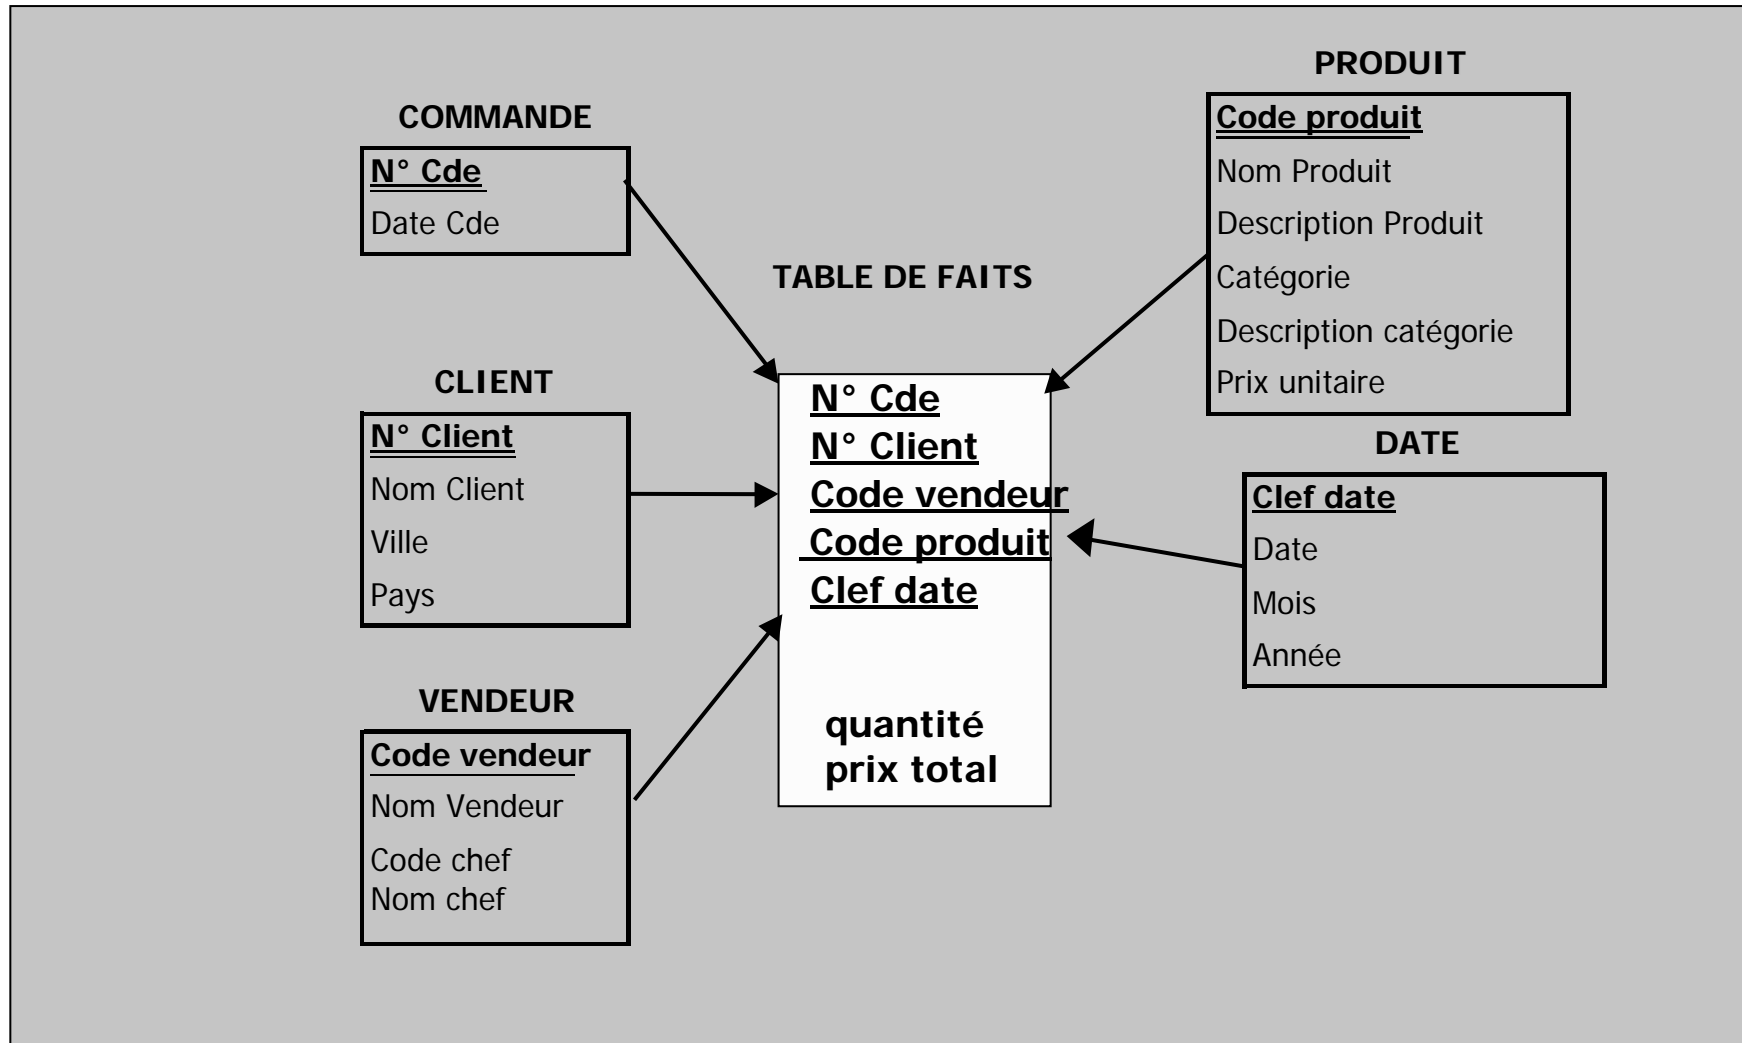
PRODUIT

Code produit
Nom Produit
Description Produit
Catégorie
Description catégorie
Prix unitaire

COMMANDE

N° Cde
Date Cde

TABLE DE FAITS

N° Cde
N° Client
Code vendeur
Code produit
Clef date

quantité
prix total

CLIENT

N° Client
Nom Client
Ville
Pays

DATE

Clef date
Date
Mois
Année

VENDEUR

Code vendeur
Nom Vendeur
Code chef
Nom chef